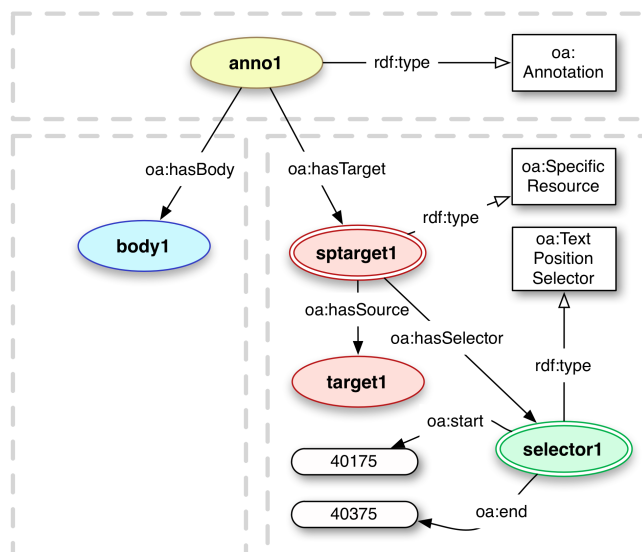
anno1

rdf:type

oa:
Annotation

oa:hasBody

oa:hasTarget

body1

oa:Specific
Resource

rdf:type

sptarget1

oa:Text
Position
Selector

oa:hasSource

oa:hasSelector

rdf:type

target1

oa:start

selector1

40175

40375

oa:end